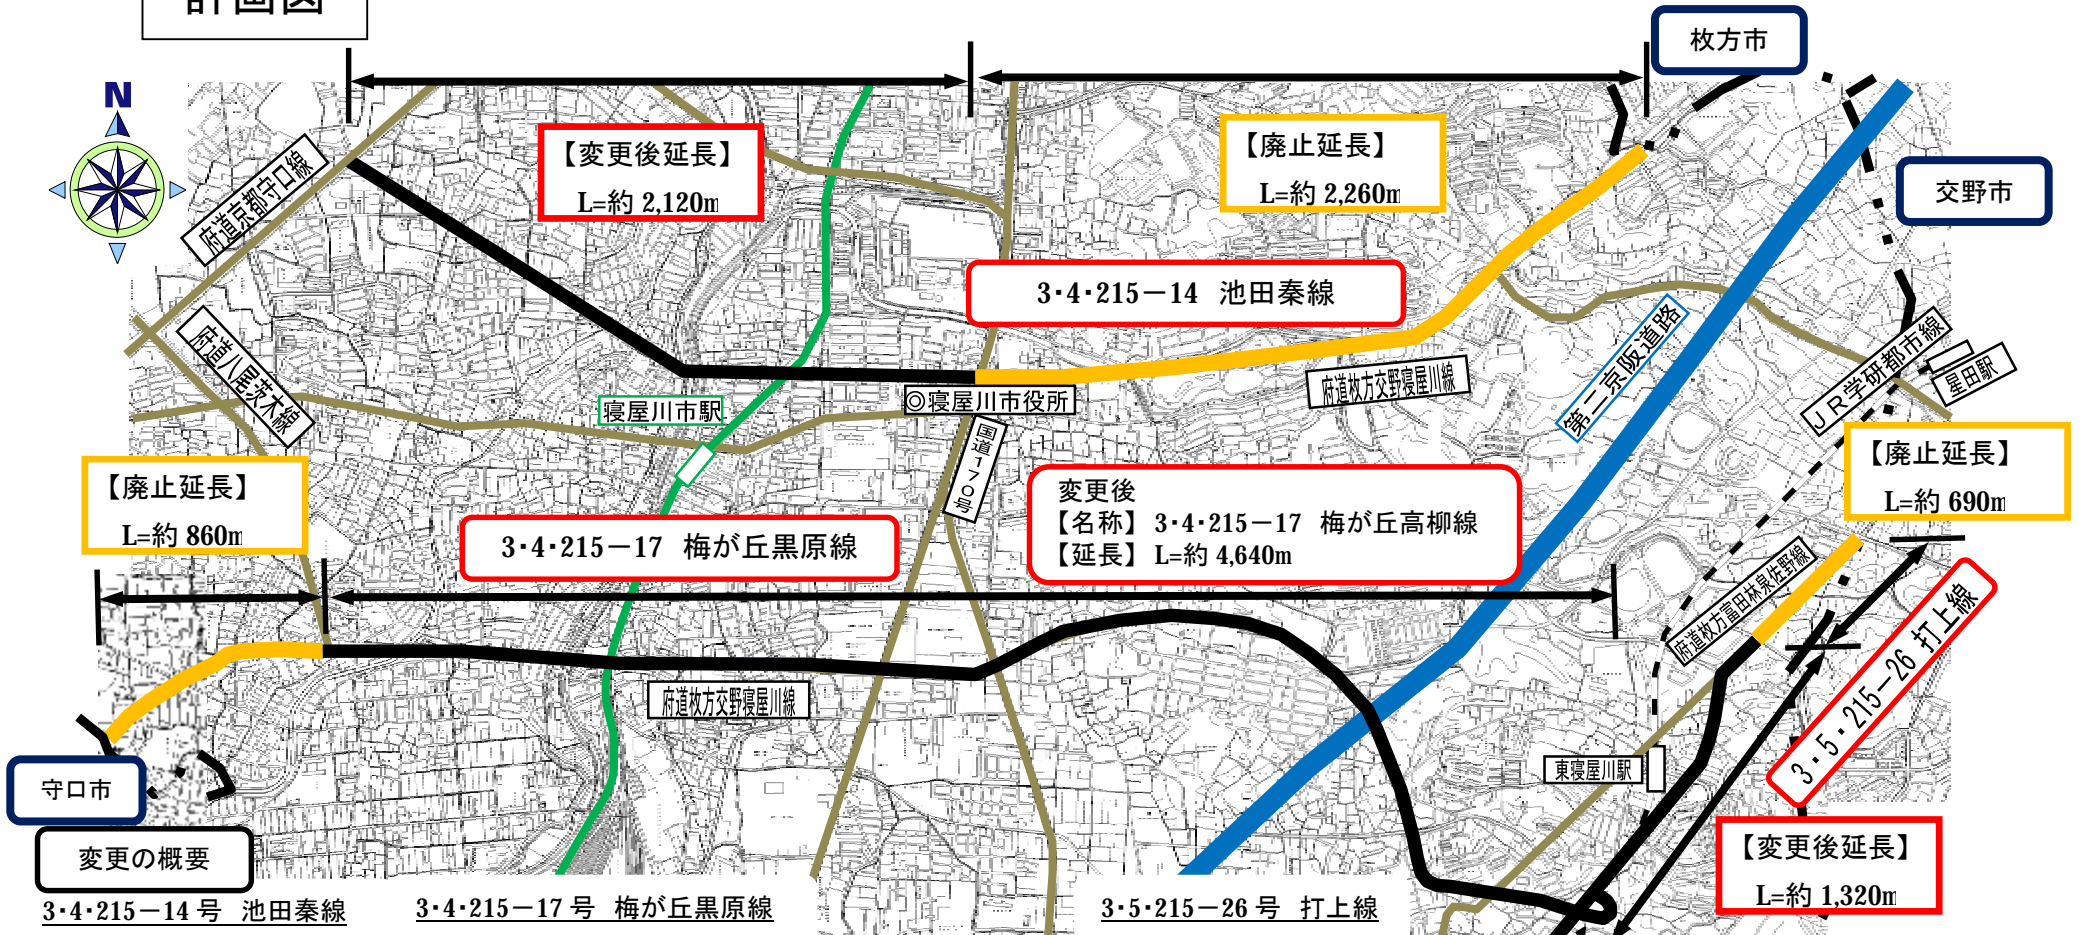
計画図

N

枚方市

交野市

【変更後延長】
L=約 2,120m

【廃止延長】
L=約 2,260m

府道京都守口線

府道八尾茨木線

3・4・215－14　池田秦線

府道枚方交野寝屋川線

第二京阪道路

JR学研都市線

星田駅

寝屋川市駅

◎寝屋川市役所

国道170号

【廃止延長】
L=約 690m

【廃止延長】
L=約 860m

3・4・215－17　梅が丘黒原線

変更後
【名称】3・4・215－17　梅が丘高柳線
【延長】L=約 4,640m

府道枚方富田林泉佐野線

3・5・215－26 打上線

府道枚方交野寝屋川線

東寝屋川駅

守口市

変更の概要

【変更後延長】
L=約 1,320m

3・4・215－14 号　池田秦線

3・4・215－17 号　梅が丘黒原線

3・5・215－26 号　打上線